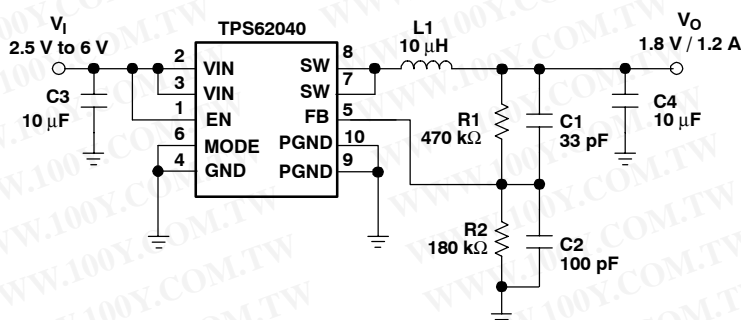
$V_I$
2.5 V to 6 V

TPS62040

L1
10 μH

$V_O$
1.8 V / 1.2 A

C3
10 μF

2 VIN
3 VIN
1 EN
6 MODE
4 GND

SW 8
SW 7
FB 5
PGND 10
PGND 9

R1
470 kΩ

C1
33 pF

C4
10 μF

R2
180 kΩ

C2
100 pF

WWW.100Y.COM.TW